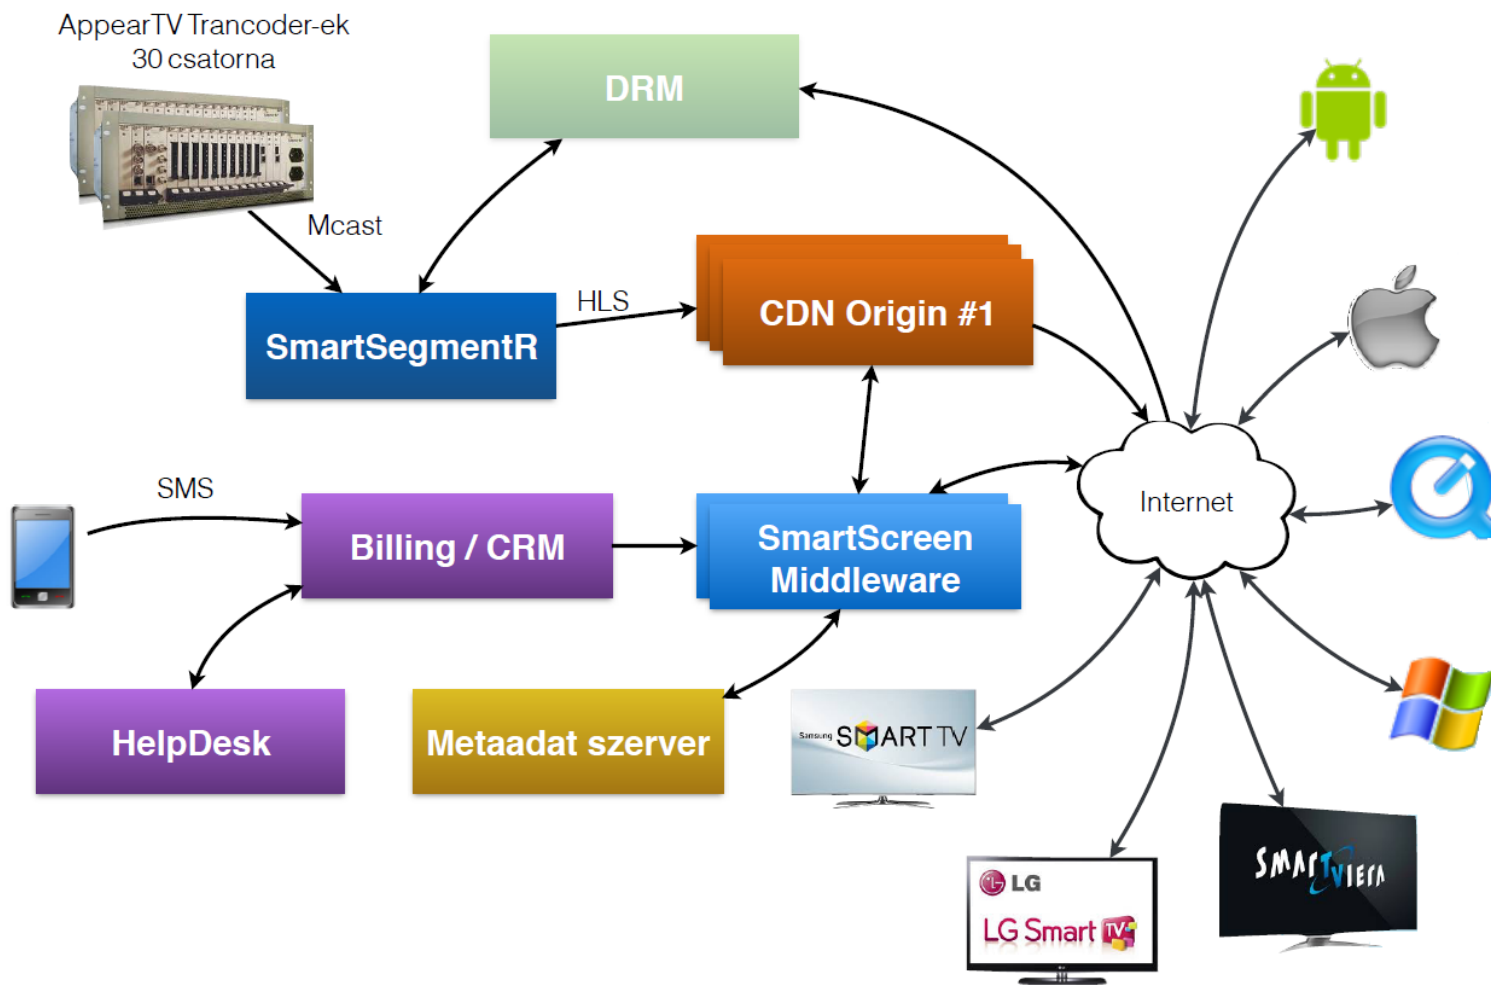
AppearTV Trancoder-ek
30 csatorna

DRM

Mcast

HLS

CDN Origin #1

SmartSegmentR

SMS

Billing / CRM

SmartScreen Middleware

Internet

HelpDesk

Metaadat szerver

Samsung SMART TV

LG

LG Smart TV

SMART VIERA